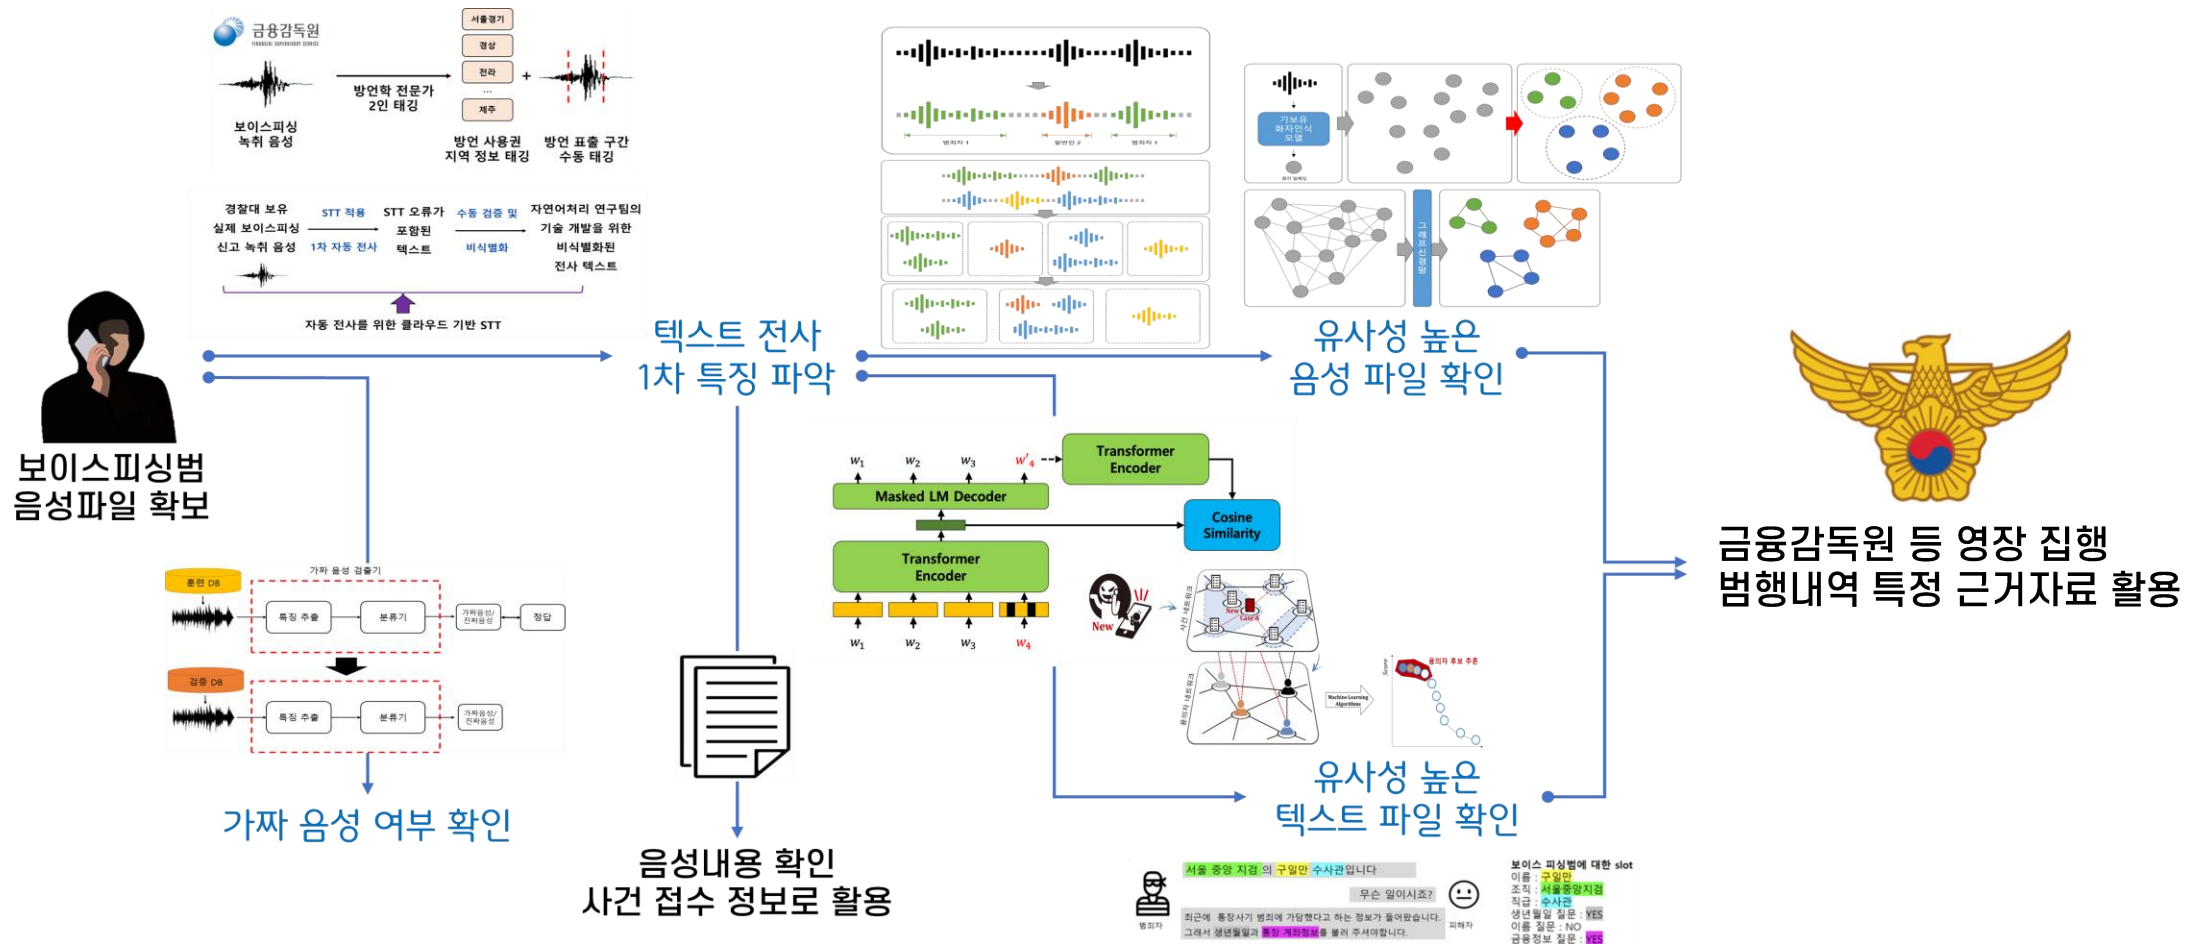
금융감독원
FINANCIAL SUPERVISORY SERVICE

보이스피싱 녹취 음성

방언학 전문가 2인 태깅

서울경기
경상
전라
...
제주

방언 사용권 지역 정보 태깅

방언 표출 구간 수동 태깅

경찰대 보유 실제 보이스피싱 신고 녹취 음성

STT 적용 1차 자동 전사

STT 오류가 포함된 텍스트

수동 검증 및 비식별화

자연어처리 연구팀의 기술 개발을 위한 비식별화된 전사 텍스트

자동 전사를 위한 클라우드 기반 STT

텍스트 전사
1차 특징 파악

유사성 높은
음성 파일 확인

보이스피싱범
음성파일 확보

가짜 음성 검출기
훈련 DB
특징 추출
분류기
가짜음성/진짜음성
정답
검증 DB
특징 추출
분류기
가짜음성/진짜음성

가짜 음성 여부 확인

음성내용 확인
사건 접수 정보로 활용

$w_1$ $w_2$ $w_3$ $w'_4$
Transformer Encoder
Masked LM Decoder
Cosine Similarity
Transformer Encoder
$w_1$ $w_2$ $w_3$ $w_4$

New

유사성 높은
텍스트 파일 확인

금융감독원 등 영장 집행
범행내역 특정 근거자료 활용

서울 중앙 지검 의 구일만 수사관입니다
무슨 일이시죠?
최근에 통장사기 범죄에 가담했다고 하는 정보가 들어왔습니다.
그래서 생년월일과 통장 계좌정보를 불러 주셔야합니다.
범죄자
피해자

보이스 피싱범에 대한 slot
이름 : 구일만
조직 : 서울중앙지검
직급 : 수사관
생년월일 질문 : YES
이름 질문 : NO
금융정보 질문 : YES